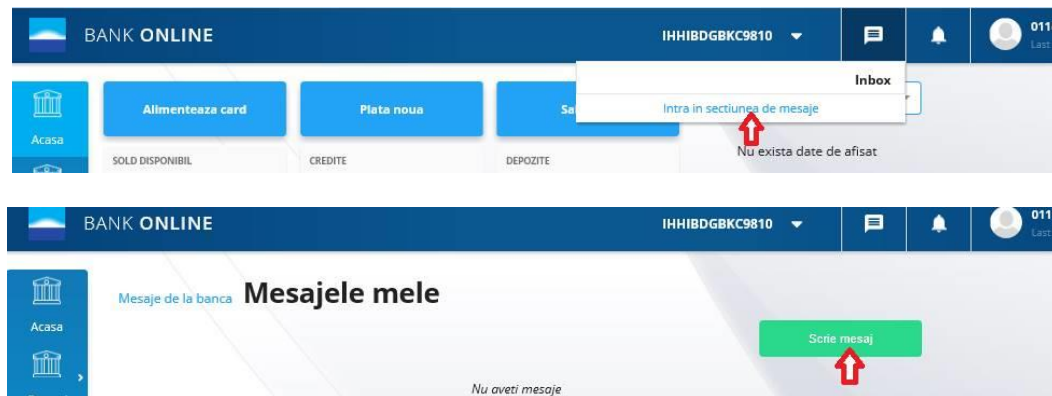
BANK ONLINE

IHHIBDGBKC9810

011
Last

Acasa

Alimenteaza card

Plata noua

Sa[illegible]

Inbox

Intra in sectiunea de mesaje

Nu exista date de afisat

SOLD DISPONIBIL

CREDITE

DEPOZITE

BANK ONLINE

IHHIBDGBKC9810

011
Last

Acasa

Mesaje de la banca Mesajele mele

Scrie mesaj

Nu aveti mesaje